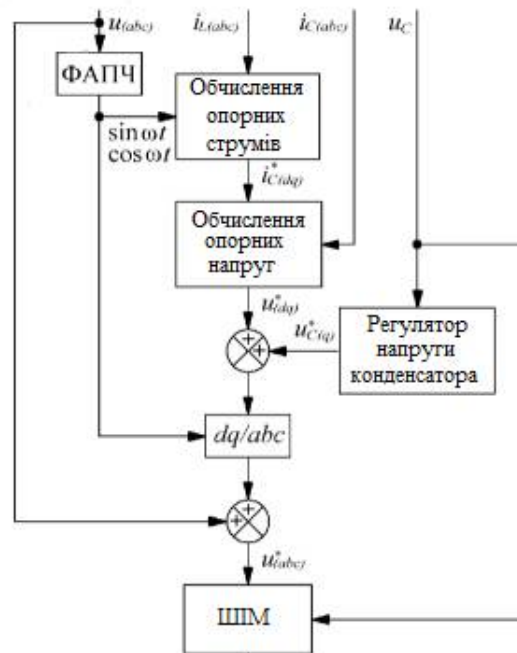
$u_{(abc)}$

$i_{L(abc)}$

$i_{C(abc)}$

$u_C$

ФАПЧ

Обчислення опорних струмів

$\sin\omega t$
$\cos\omega t$

$i^*_{C(dq)}$

Обчислення опорних напруг

$u^*_{(dq)}$

$u^*_{C(q)}$

Регулятор напруги конденсатора

+
+

$dq/abc$

+
+

$u^*_{(abc)}$

ШІМ